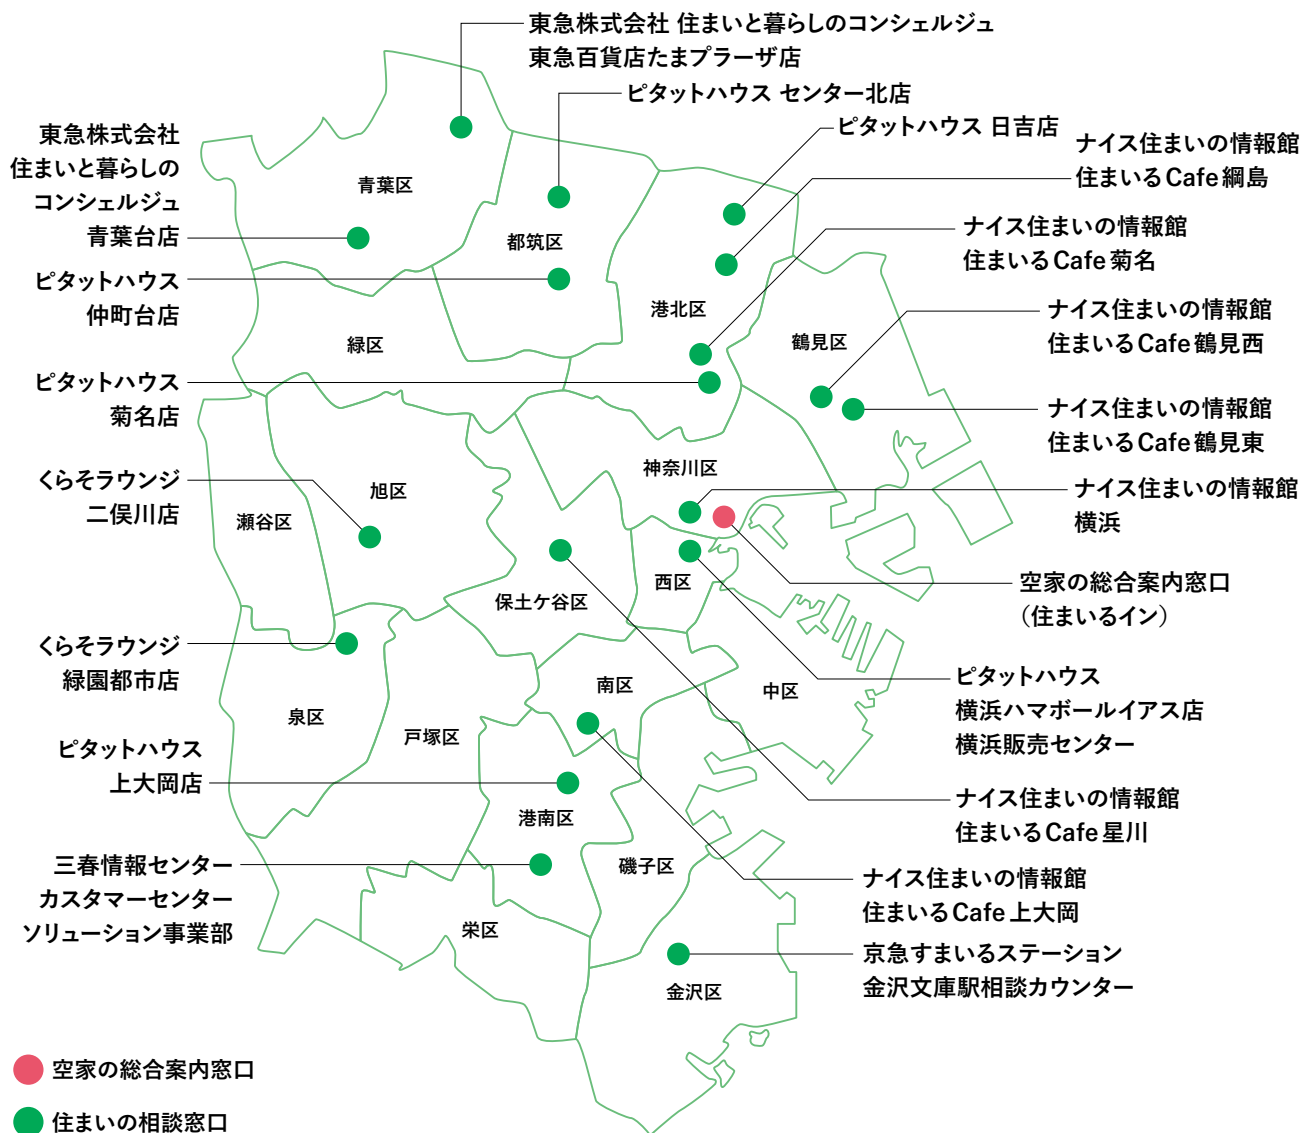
東急株式会社 住まいと暮らしのコンシェルジュ
東急百貨店たまプラーザ店

ピタットハウス センター北店

ピタットハウス 日吉店

ナイス住まいの情報館
住まいるCafe綱島

東急株式会社
住まいと暮らしの
コンシェルジュ
青葉台店

ナイス住まいの情報館
住まいるCafe菊名

ピタットハウス
仲町台店

ナイス住まいの情報館
住まいるCafe鶴見西

ピタットハウス
菊名店

ナイス住まいの情報館
住まいるCafe鶴見東

くらそラウンジ
二俣川店

ナイス住まいの情報館
横浜

空家の総合案内窓口
（住まいるイン）

くらそラウンジ
緑園都市店

ピタットハウス
横浜ハマボールイアス店
横浜販売センター

ピタットハウス
上大岡店

ナイス住まいの情報館
住まいるCafe星川

三春情報センター
カスタマーセンター
ソリューション事業部

ナイス住まいの情報館
住まいるCafe上大岡

京急すまいるステーション
金沢文庫駅相談カウンター

青葉区
都筑区
緑区
港北区
鶴見区
神奈川区
旭区
瀬谷区
保土ケ谷区
西区
中区
南区
泉区
戸塚区
港南区
磯子区
栄区
金沢区

空家の総合案内窓口
住まいの相談窓口